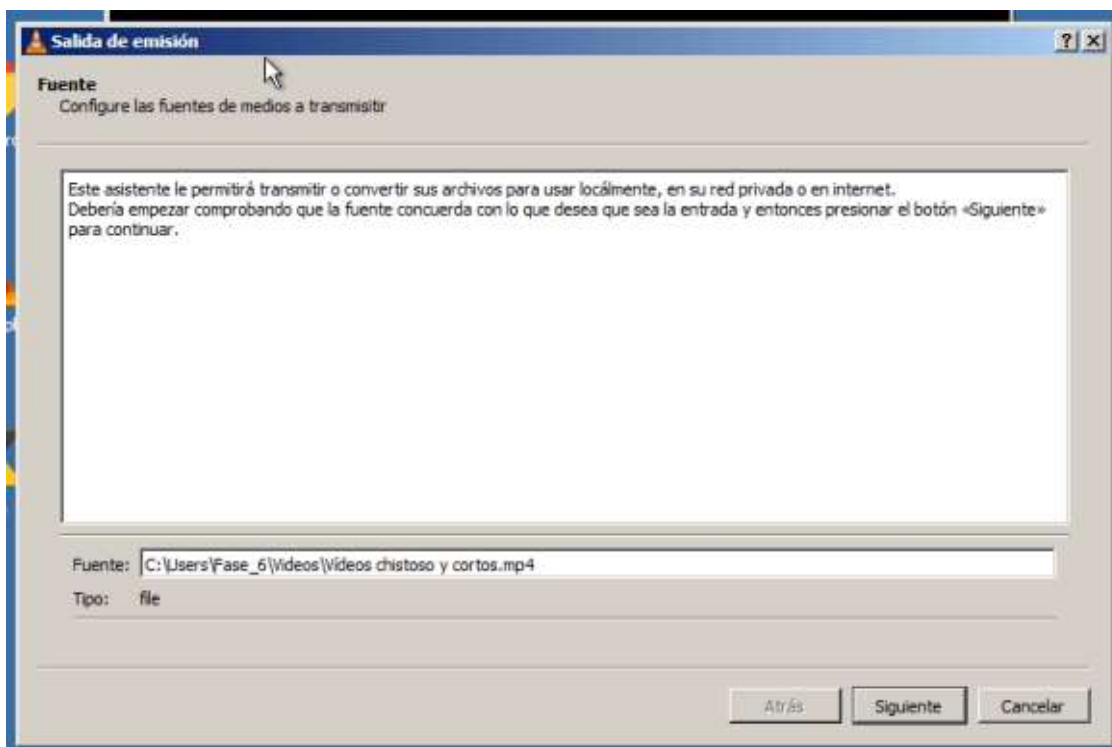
Salida de emisión

?

Fuente
Configure las fuentes de medios a transmisitir

Este asistente le permitirá transmitir o convertir sus archivos para usar locálmente, en su red privada o en internet.
Debería empezar comprobando que la fuente concuerda con lo que desea que sea la entrada y entonces presionar el botón «Siguiente» para continuar.

Fuente: C:\Users\Fase_6\Videos\Videos chistoso y cortos.mp4
Tipo: file

Atrás
Siguiente
Cancelar